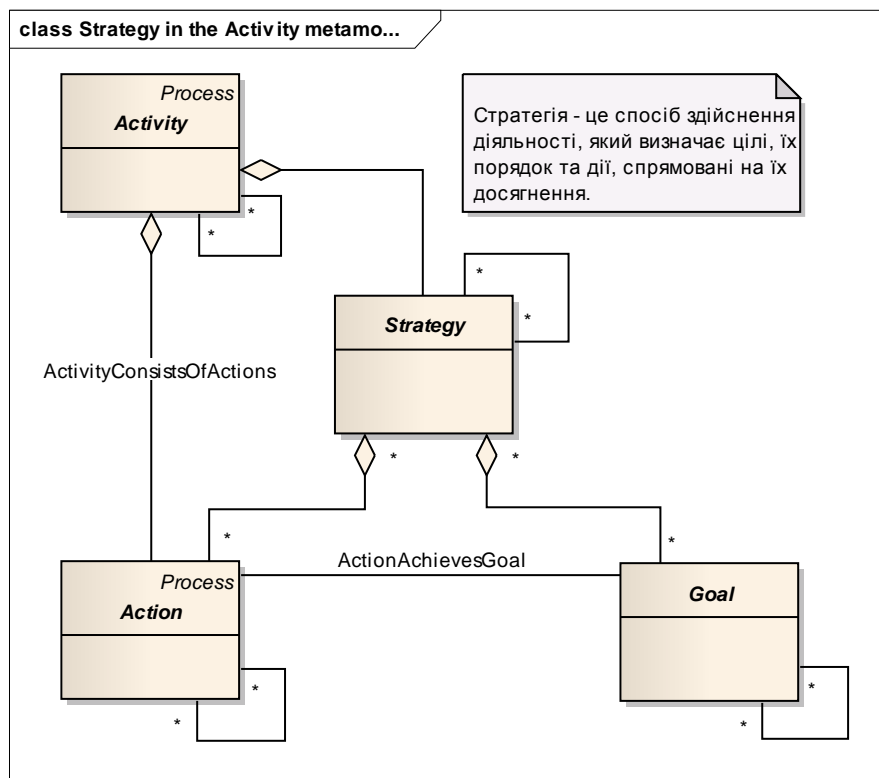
class Strategy in the Activity metamo...

Стратегія - це спосіб здійснення діяльності, який визначає цілі, їх порядок та дії, спрямовані на їх досягнення.

Process
Activity

*
*

*
*

Strategy

ActivityConsistsOfActions

*
*

*
*

Process
Action

ActionAchievesGoal

Goal

*
*

*
*